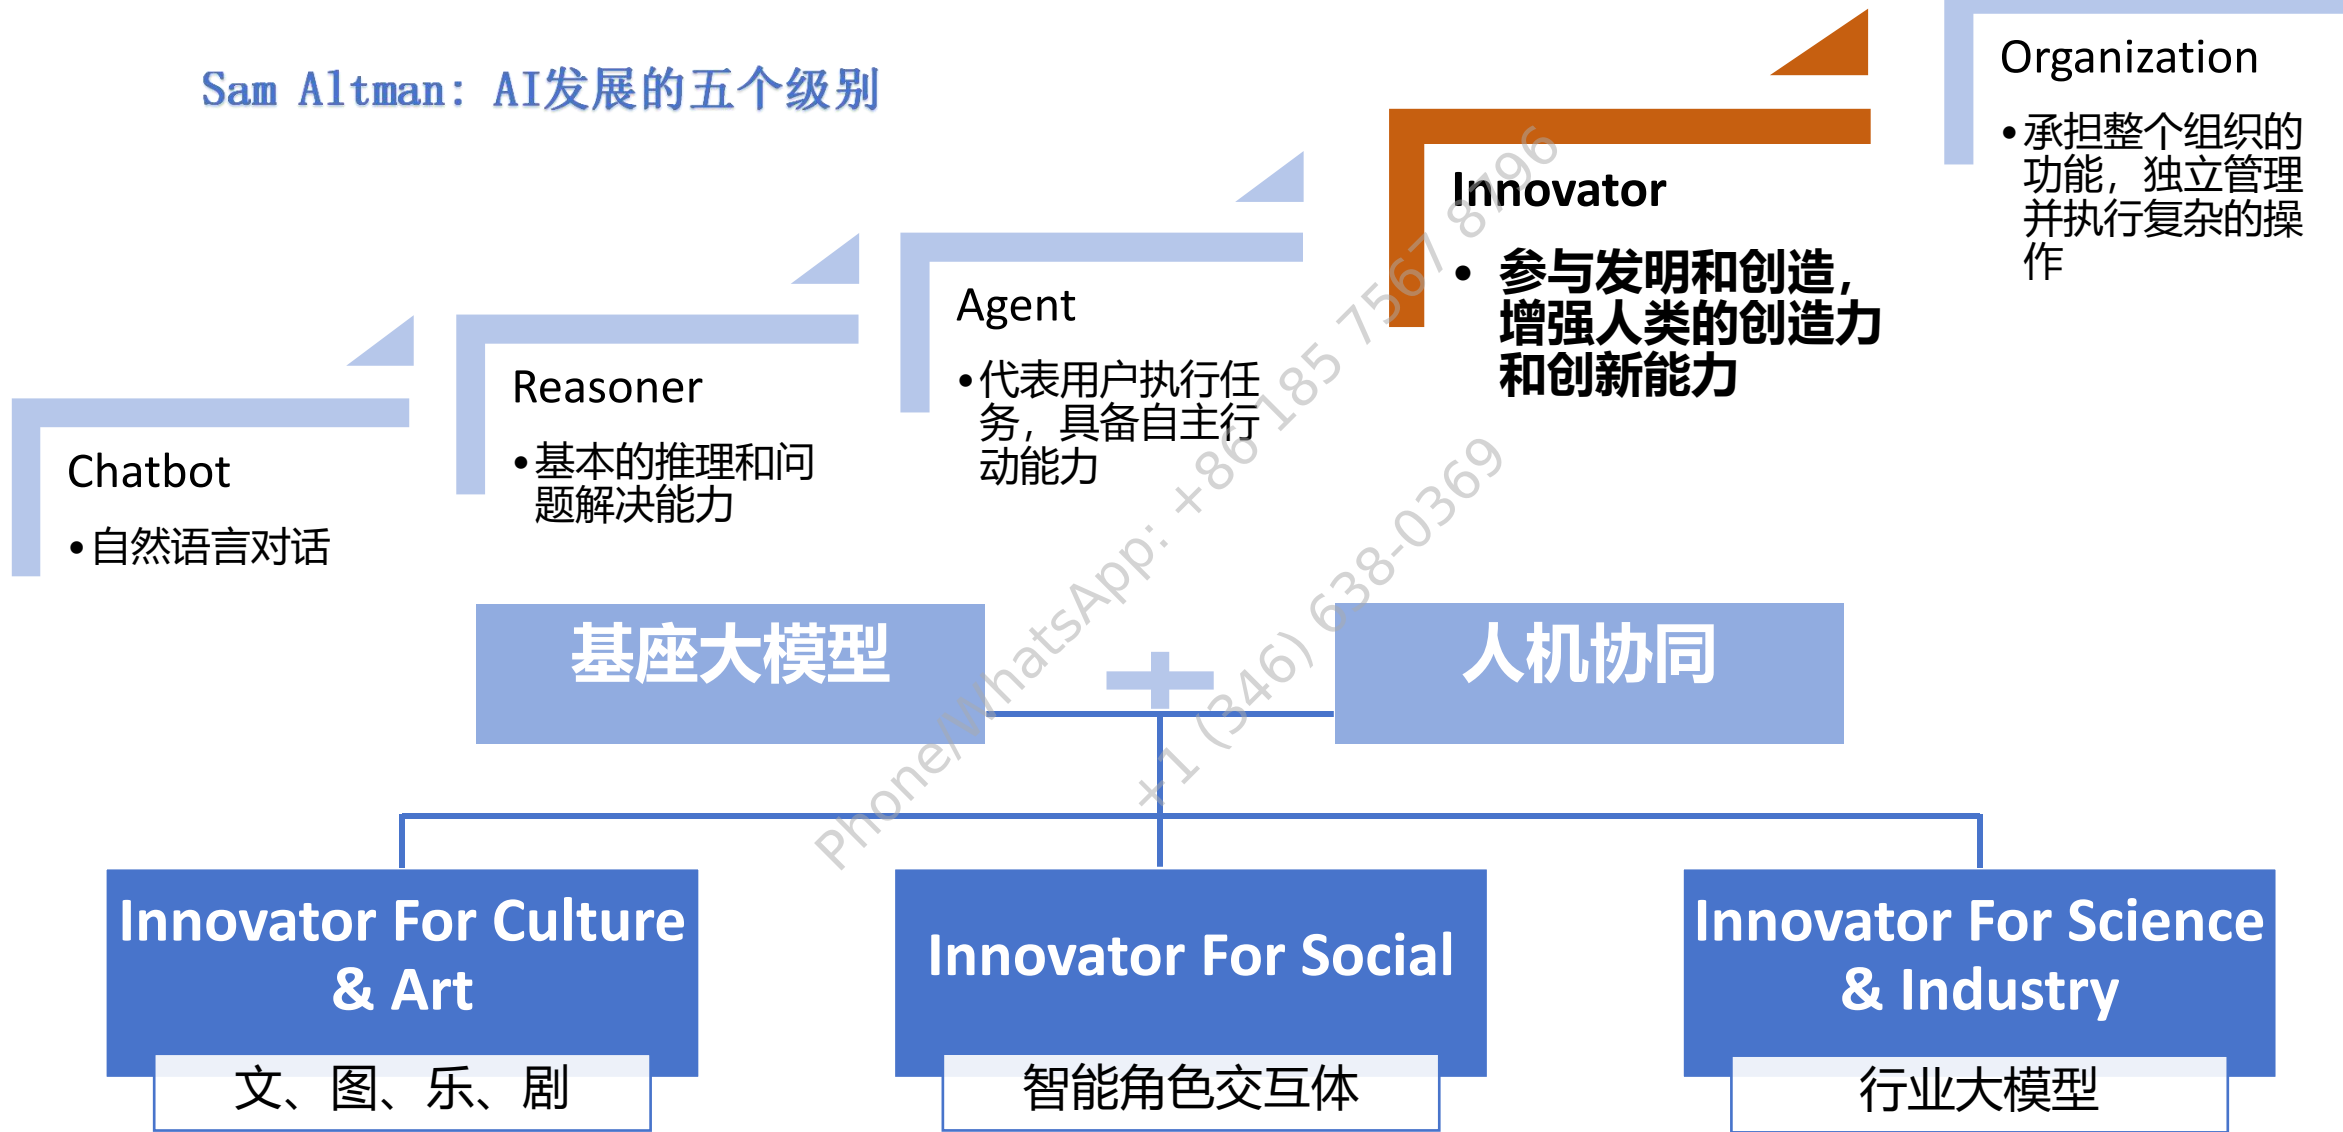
Sam Altman：AI发展的五个级别

Chatbot

• 自然语言对话

Reasoner

• 基本的推理和问题解决能力

Agent

• 代表用户执行任务，具备自主行动能力

Innovator

• 参与发明和创造，增强人类的创造力和创新能力

Organization

• 承担整个组织的功能，独立管理并执行复杂的操作

Phone/WhatsApp: +86 185 7567 8796
+1 (346) 638-0369

基座大模型

+

人机协同

Innovator For Culture & Art

文、图、乐、剧

Innovator For Social

智能角色交互体

Innovator For Science & Industry

行业大模型